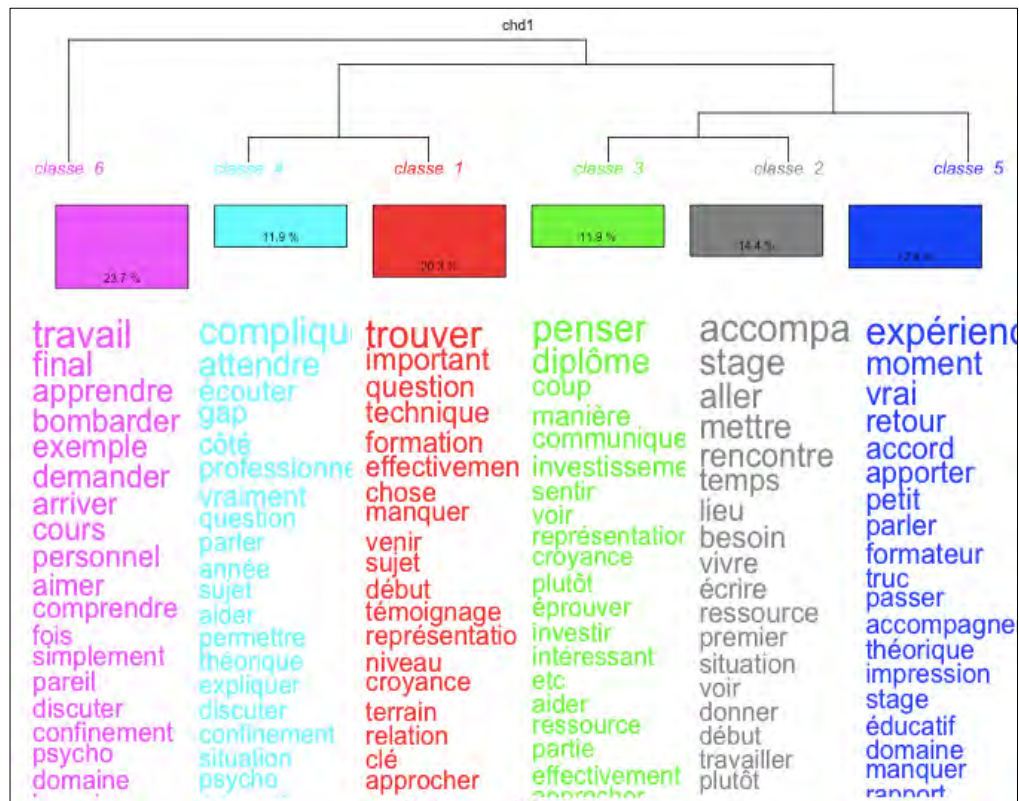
chd1

classe 6
classe 4
classe 1
classe 3
classe 2
classe 5

23.7 %
11.9 %
20.3 %
11.9 %
14.4 %
17.8 %

travail
final
apprendre
bombarder
exemple
demander
arriver
cours
personnel
aimer
comprendre
fois
simplement
pareil
discuter
confinement
psycho
domaine

compliqu
attendre
écouter
gap
côté
professionne
vraiment
question
parler
année
sujet
aider
permettre
théorique
expliquer
discuter
confinement
situation
psycho

trouver
important
question
technique
formation
effectivemen
chose
manquer
venir
sujet
début
témoignage
représentatio
niveau
croyance
terrain
relation
clé
approcher

penser
diplôme
coup
manière
communique
investisseme
sentir
voir
représentatio
croyance
plutôt
éprouver
investir
intéressant
etc
aider
ressource
partie
effectivement
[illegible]

accompa
stage
aller
mettre
rencontre
temps
lieu
besoin
vivre
écrire
ressource
premier
situation
voir
donner
début
travailler
plutôt

expérienc
moment
vrai
retour
accord
apporter
petit
parler
formateur
truc
passer
accompagne
théorique
impression
stage
éducatif
domaine
manquer
rapport